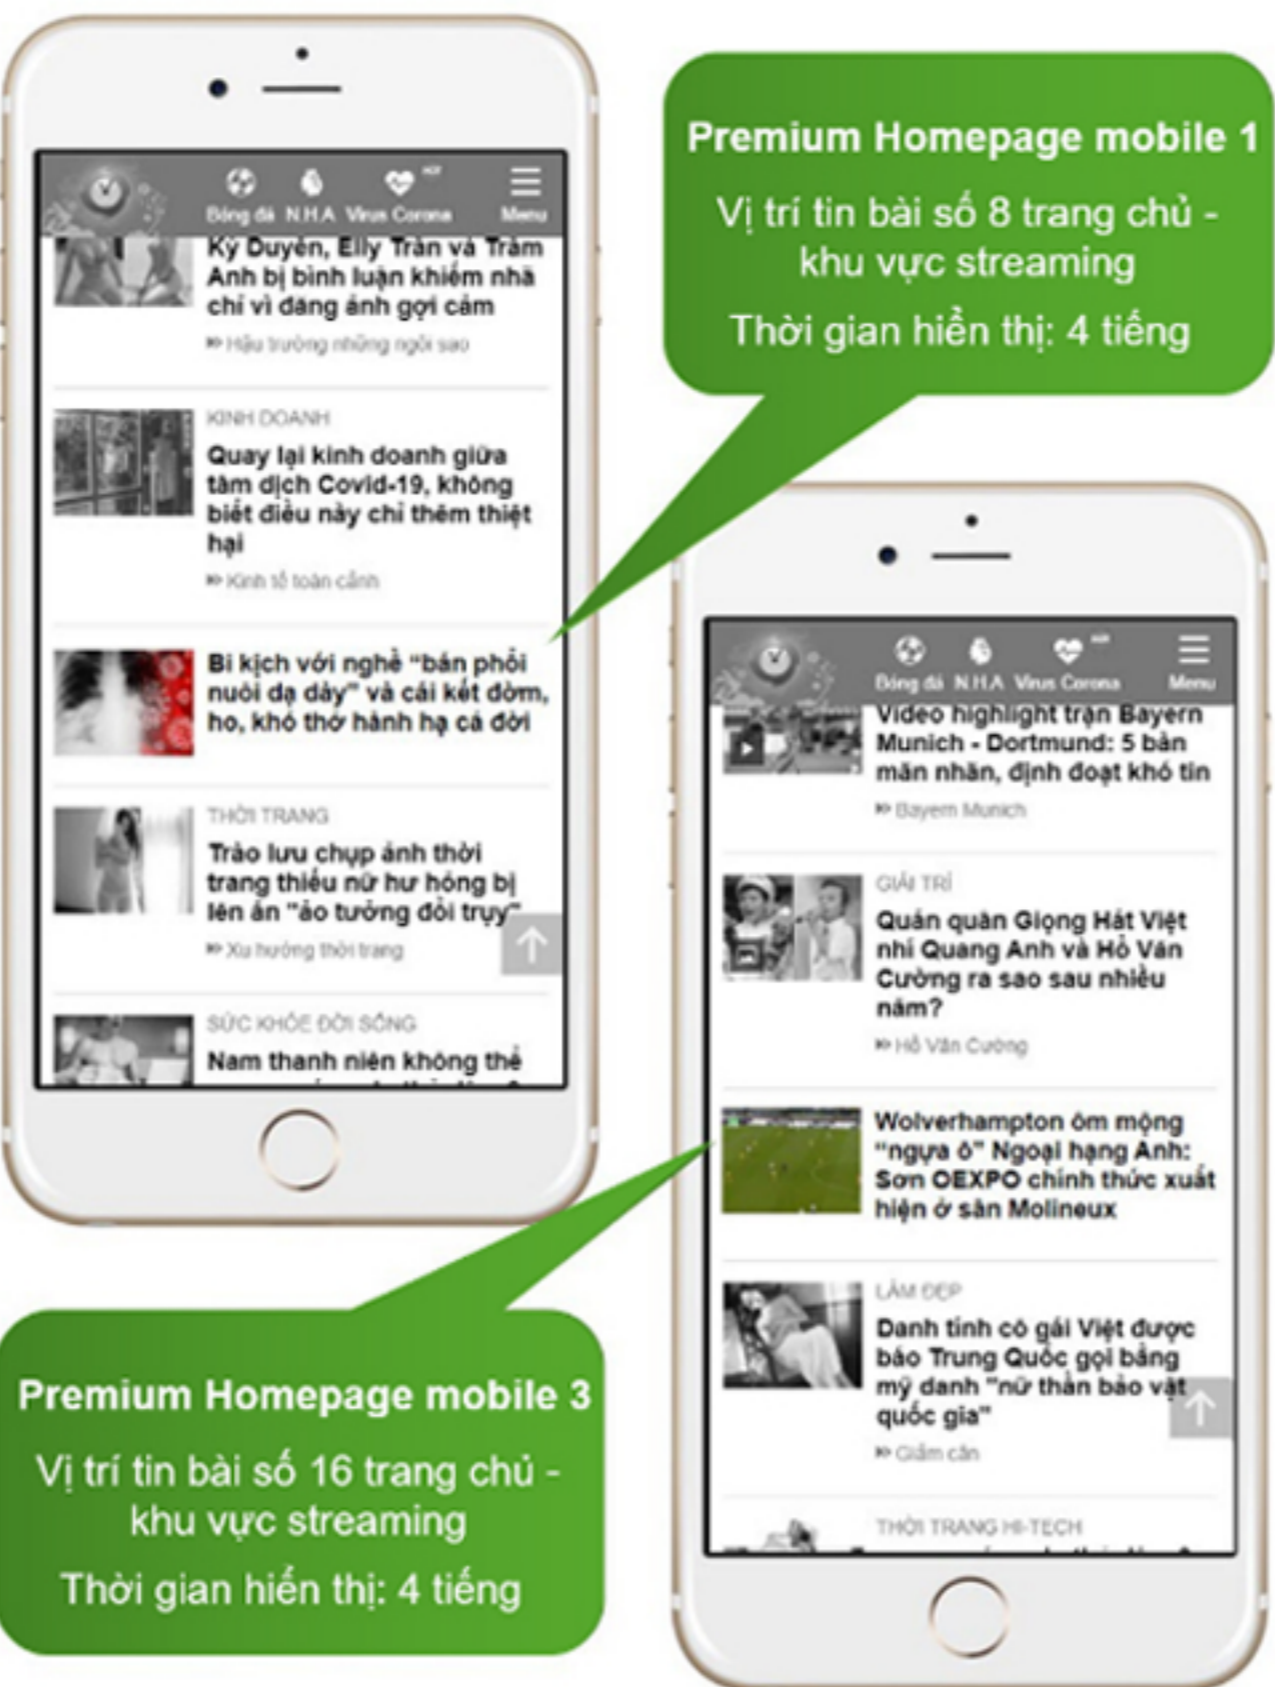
Bóng đá N.H.A Virus Corona Menu

Kỳ Duyên, Elly Trần và Trâm Anh bị bình luận khiếm nhã chỉ vì đăng ảnh gợi cảm

» Hậu trường những ngôi sao

KINH DOANH

Quay lại kinh doanh giữa tâm dịch Covid-19, không biết điều này chỉ thêm thiệt hại

» Kinh tế toàn cảnh

Bi kịch với nghề "bán phổi nuôi dạ dày" và cái kết đờm, ho, khó thở hành hạ cả đời

THỜI TRANG

Trào lưu chụp ảnh thời trang thiếu nữ hư hỏng bị lên án "ảo tưởng đồi truỵ"

» Xu hướng thời trang

SỨC KHỎE ĐỜI SỐNG

Nam thanh niên không thể

Premium Homepage mobile 1

Vị trí tin bài số 8 trang chủ - khu vực streaming

Thời gian hiển thị: 4 tiếng

Bóng đá N.H.A Virus Corona Menu

Video highlight trận Bayern Munich - Dortmund: 5 bàn mãn nhãn, định đoạt khó tin

» Bayern Munich

GIẢI TRÍ

Quán quân Giọng Hát Việt nhí Quang Anh và Hồ Văn Cường ra sao sau nhiều năm?

» Hồ Văn Cường

Wolverhampton ôm mộng "ngựa ô" Ngoại hạng Anh: Sơn OEXPO chính thức xuất hiện ở sân Molineux

LÀM ĐẸP

Danh tính cô gái Việt được báo Trung Quốc gọi bằng mỹ danh "nữ thần bảo vật quốc gia"

» Giảm cân

THỜI TRANG HI-TECH

Premium Homepage mobile 3

Vị trí tin bài số 16 trang chủ - khu vực streaming

Thời gian hiển thị: 4 tiếng